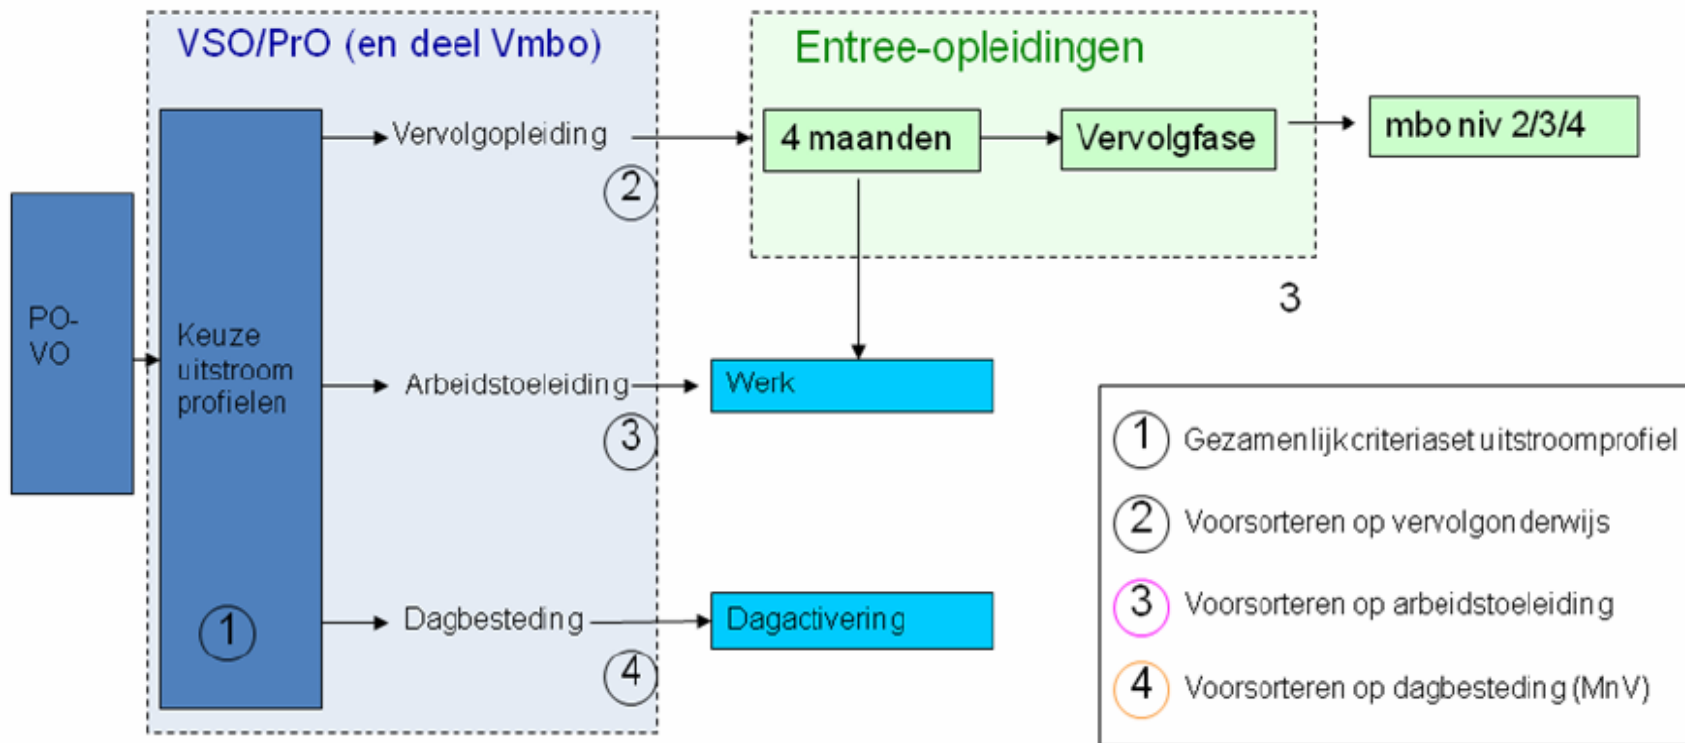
VSO/PrO (en deel Vmbo)

Entree-opleidingen

PO-VO

Keuze uitstroom profielen

1

Vervolgopleiding

2

4 maanden

Vervolgfase

mbo niv 2/3/4

3

Arbeidstoeleiding

3

Werk

Dagbesteding

4

Dagactivering

1 Gezamenlijk criteriaset uitstroomprofiel

2 Voorsorteren op vervolgonderwijs

3 Voorsorteren op arbeidstoeleiding

4 Voorsorteren op dagbesteding (MnV)